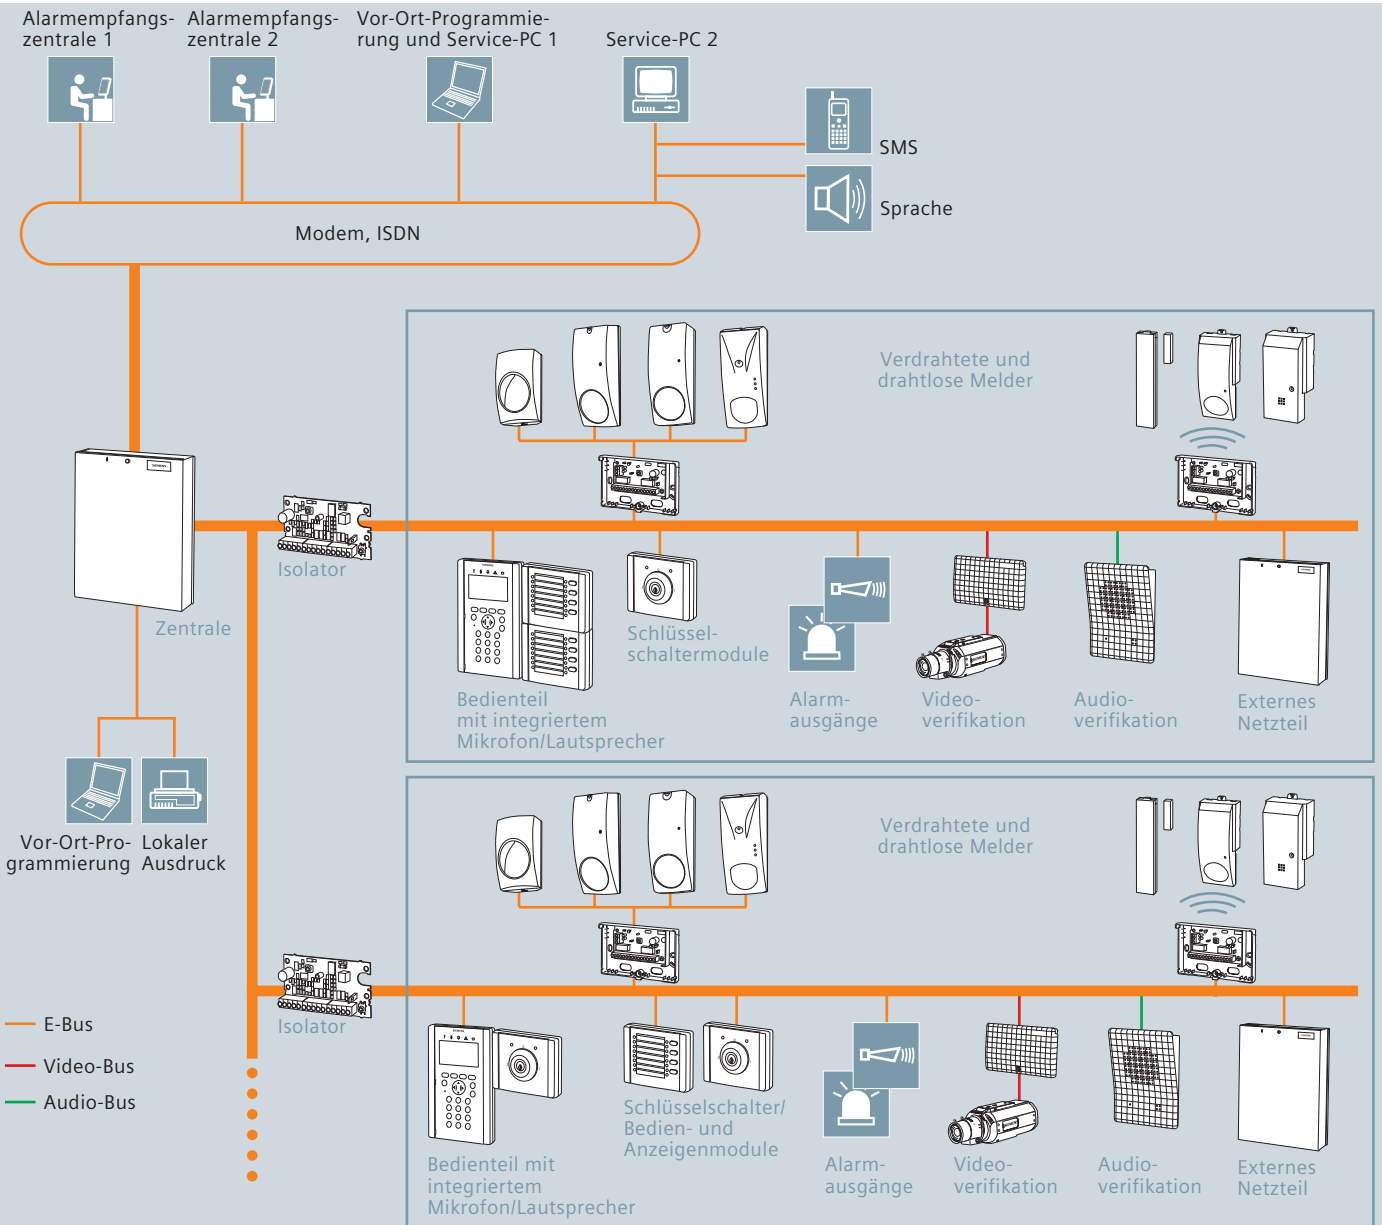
Alarmempfangszentrale 1

Alarmempfangszentrale 2

Vor-Ort-Programmierung und Service-PC 1

Service-PC 2

SMS

Sprache

Modem, ISDN

Verdrahtete und drahtlose Melder

Isolator

Zentrale

Schlüsselschaltermodule

Bedienteil mit integriertem Mikrofon/Lautsprecher

Alarmausgänge

Videoverifikation

Audioverifikation

Externes Netzteil

Vor-Ort-Programmierung

Lokaler Ausdruck

Verdrahtete und drahtlose Melder

Isolator

E-Bus

Video-Bus

Audio-Bus

Schlüsselschalter/ Bedien- und Anzeigenmodule

Bedienteil mit integriertem Mikrofon/Lautsprecher

Alarmausgänge

Videoverifikation

Audioverifikation

Externes Netzteil